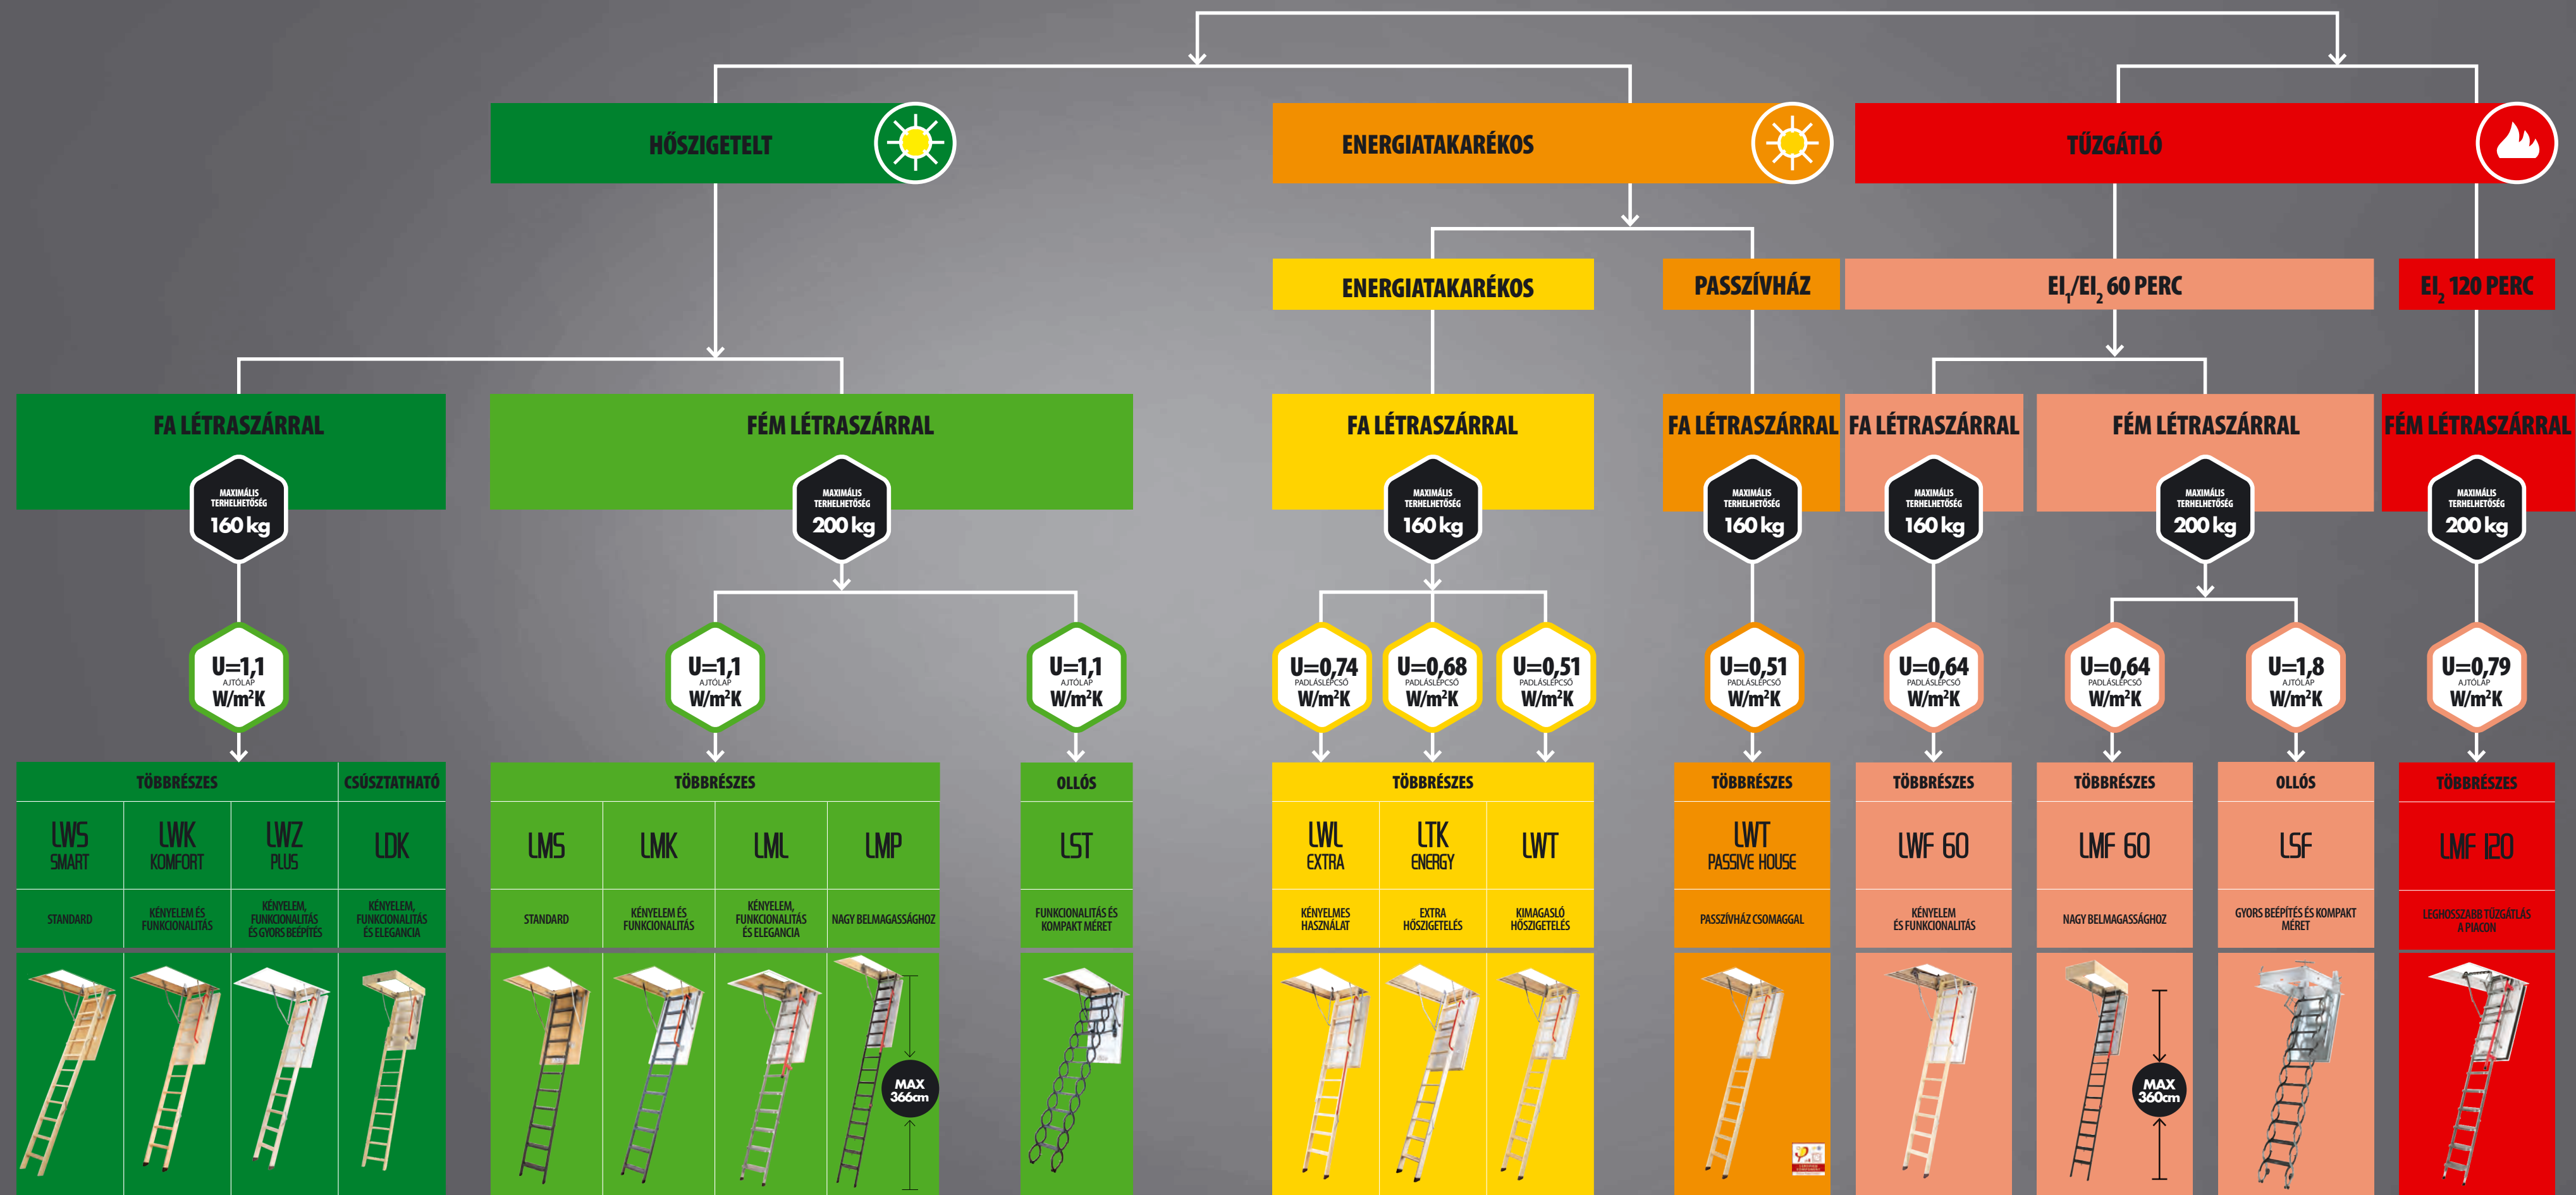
HŐSZIGETELT

ENERGIATAKARÉKOS

TŰZGÁTLÓ

ENERGIATAKARÉKOS

PASSZÍVHÁZ

$EI_1/EI_2$ 60 PERC

$EI_2$ 120 PERC

FA LÉTRASZÁRRAL

MAXIMÁLIS TERHELHETŐSÉG 160 kg

U=1,1 AJTÓLAP W/m²K

| TÖBBRÉSZES | | | CSÚSZTATHATÓ |
|---|---|---|---|
| LWS SMART | LWK KOMFORT | LWZ PLUS | LDK |
| STANDARD | KÉNYELEM ÉS FUNKCIONALITÁS | KÉNYELEM, FUNKCIONALITÁS ÉS GYORS BEÉPÍTÉS | KÉNYELEM, FUNKCIONALITÁS ÉS ELEGANCIA |

FÉM LÉTRASZÁRRAL

MAXIMÁLIS TERHELHETŐSÉG 200 kg

U=1,1 AJTÓLAP W/m²K

U=1,1 AJTÓLAP W/m²K

| TÖBBRÉSZES | | | |
|---|---|---|---|
| LMS | LMK | LML | LMP |
| STANDARD | KÉNYELEM ÉS FUNKCIONALITÁS | KÉNYELEM, FUNKCIONALITÁS ÉS ELEGANCIA | NAGY BELMAGASSÁGHOZ |

MAX 366cm

| OLLÓS |
|---|
| LST |
| FUNKCIONALITÁS ÉS KOMPAKT MÉRET |

FA LÉTRASZÁRRAL

MAXIMÁLIS TERHELHETŐSÉG 160 kg

U=0,74 PADLÁSLÉPCSŐ W/m²K

U=0,68 PADLÁSLÉPCSŐ W/m²K

U=0,51 PADLÁSLÉPCSŐ W/m²K

| TÖBBRÉSZES | | |
|---|---|---|
| LWL EXTRA | LTK ENERGY | LWT |
| KÉNYELMES HASZNÁLAT | EXTRA HŐSZIGETELÉS | KIMAGASLÓ HŐSZIGETELÉS |

FA LÉTRASZÁRRAL

MAXIMÁLIS TERHELHETŐSÉG 160 kg

U=0,51 PADLÁSLÉPCSŐ W/m²K

| TÖBBRÉSZES |
|---|
| LWT PASSIVE HOUSE |
| PASSZÍVHÁZ CSOMAGGAL |

FA LÉTRASZÁRRAL

MAXIMÁLIS TERHELHETŐSÉG 160 kg

U=0,64 PADLÁSLÉPCSŐ W/m²K

| TÖBBRÉSZES |
|---|
| LWF 60 |
| KÉNYELEM ÉS FUNKCIONALITÁS |

FÉM LÉTRASZÁRRAL

MAXIMÁLIS TERHELHETŐSÉG 200 kg

U=0,64 PADLÁSLÉPCSŐ W/m²K

U=1,8 AJTÓLAP W/m²K

| TÖBBRÉSZES | OLLÓS |
|---|---|
| LMF 60 | LSF |
| NAGY BELMAGASSÁGHOZ | GYORS BEÉPÍTÉS ÉS KOMPAKT MÉRET |

MAX 360cm

FÉM LÉTRASZÁRRAL

MAXIMÁLIS TERHELHETŐSÉG 200 kg

U=0,79 AJTÓLAP W/m²K

| TÖBBRÉSZES |
|---|
| LMF 120 |
| LEGHOSSZABB TŰZGÁTLÁS A PIACON |